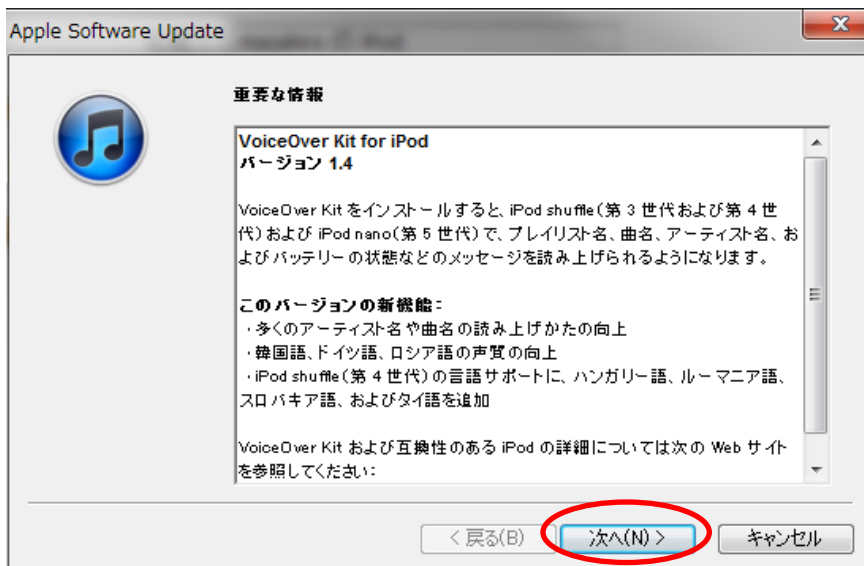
Apple Software Update

重要な情報

VoiceOver Kit for iPod
バージョン 1.4

VoiceOver Kit をインストールすると、iPod shuffle（第 3 世代および第 4 世代）および iPod nano（第 5 世代）で、プレイリスト名、曲名、アーティスト名、およびバッテリーの状態などのメッセージを読み上げられるようになります。

このバージョンの新機能：
・多くのアーティスト名や曲名の読み上げかたの向上
・韓国語、ドイツ語、ロシア語の声質の向上
・iPod shuffle（第 4 世代）の言語サポートに、ハンガリー語、ルーマニア語、スロバキア語、およびタイ語を追加

VoiceOver Kit および互換性のある iPod の詳細については次の Web サイトを参照してください：

< 戻る(B)
次へ(N) >
キャンセル